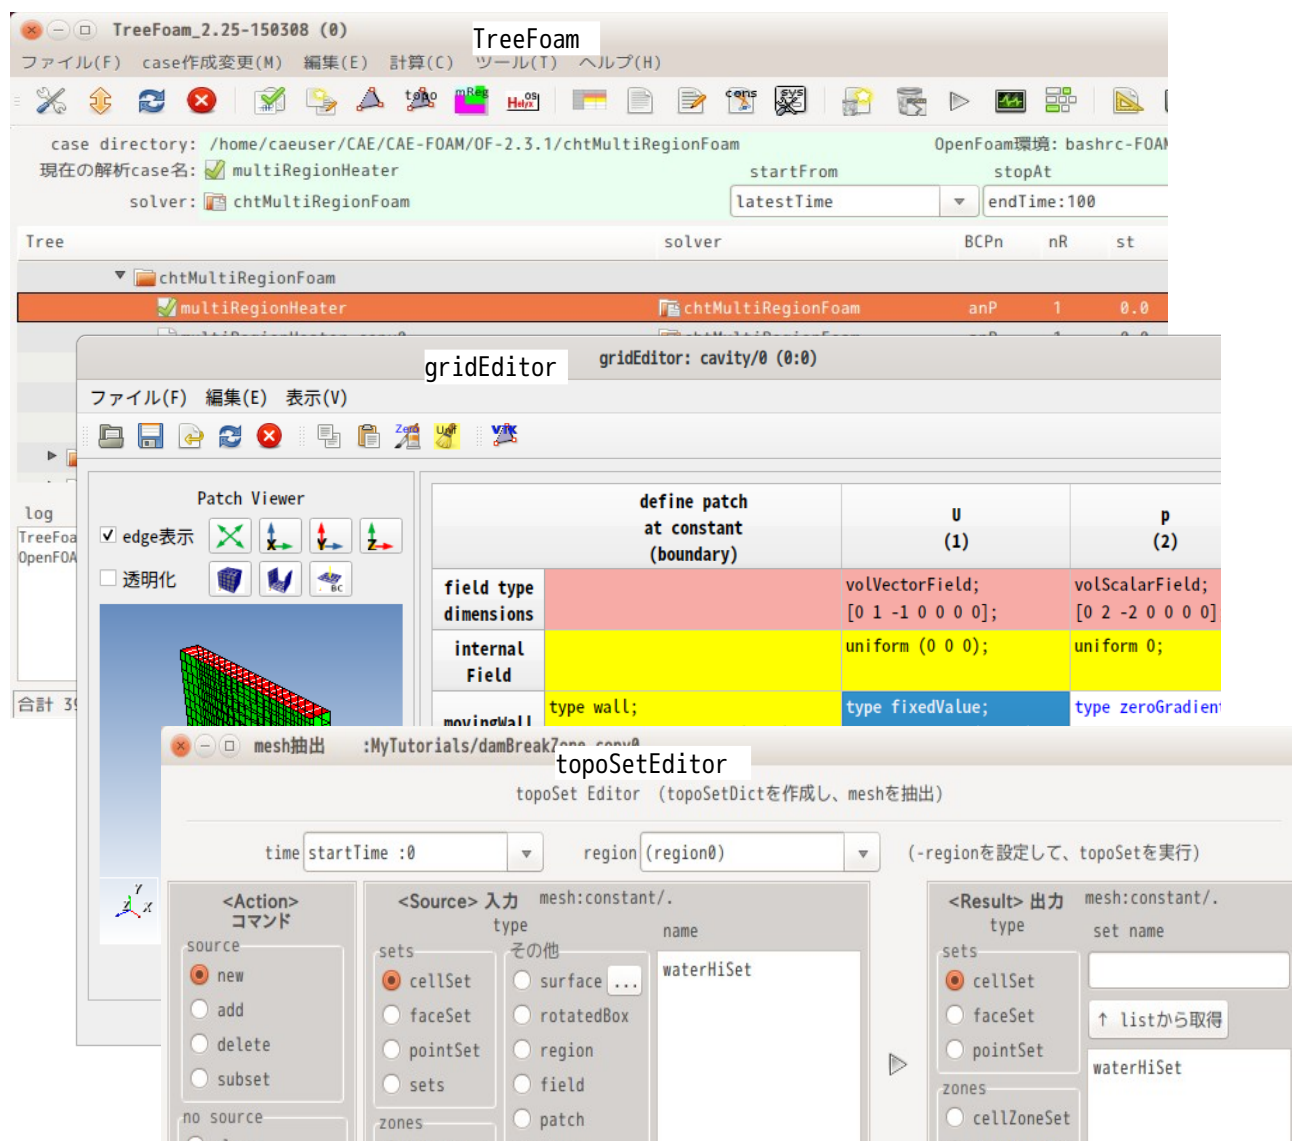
TreeFoam_2.25-150308 (0)

TreeFoam

ファイル(F) case作成変更(M) 編集(E) 計算(C) ツール(T) ヘルプ(H)

topo mReg Helyx cons sys

case directory: /home/caeuser/CAE/CAE-FOAM/OF-2.3.1/chtMultiRegionFoam

OpenFoam環境: bashrc-FOAM

現在の解析case名: multiRegionHeater

startFrom

stopAt

solver: chtMultiRegionFoam

latestTime

endTime:100

Tree

solver

BCPn

nR

st

chtMultiRegionFoam

multiRegionHeater

chtMultiRegionFoam

anP

1

0.0

log

TreeFoa

OpenFOA

合計 3

gridEditor

gridEditor: cavity/0 (0:0)

ファイル(F) 編集(E) 表示(V)

Patch Viewer

edge表示

透明化

| define patch at constant (boundary) | U (1) | p (2) |
|---|---|---|
| field type dimensions | | volVectorField; [0 1 -1 0 0 0 0]; | volScalarField; [0 2 -2 0 0 0 0] |
| internal Field | | uniform (0 0 0); | uniform 0; |
| movingWall | type wall; | type fixedValue; | type zeroGradient |

mesh抽出 :MyTutorials/damBreakZone_copy0

topoSetEditor

topoSet Editor (topoSetDictを作成し、meshを抽出)

time startTime :0

region (region0)

(-regionを設定して、topoSetを実行)

<Action> コマンド

source

new

add

delete

subset

no source

<Source> 入力 mesh:constant/.

type

sets

cellSet

faceSet

pointSet

sets

zones

その他

surface ...

rotatedBox

region

field

patch

name

waterHiSet

<Result> 出力 mesh:constant/.

type

sets

cellSet

faceSet

pointSet

zones

cellZoneSet

set name

↑ listから取得

waterHiSet